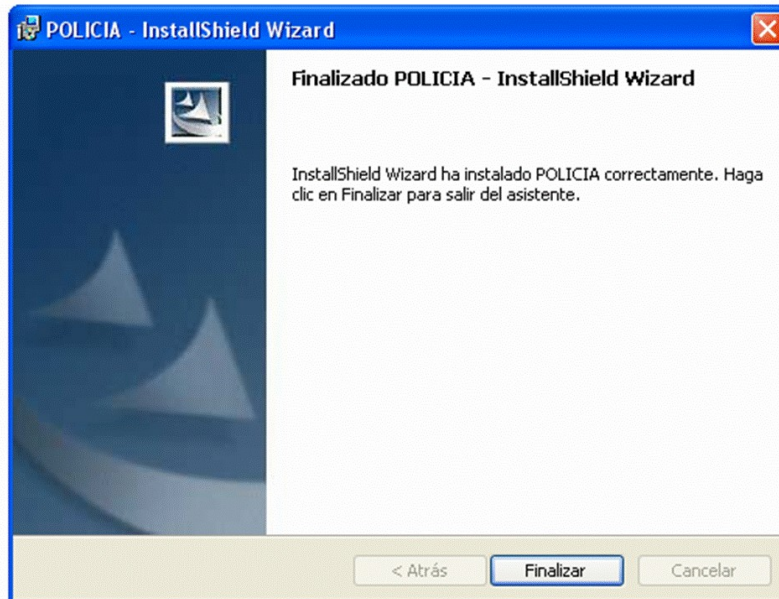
POLICIA - InstallShield Wizard

Finalizado POLICIA - InstallShield Wizard

InstallShield Wizard ha instalado POLICIA correctamente. Haga clic en Finalizar para salir del asistente.

< Atrás
Finalizar
Cancelar